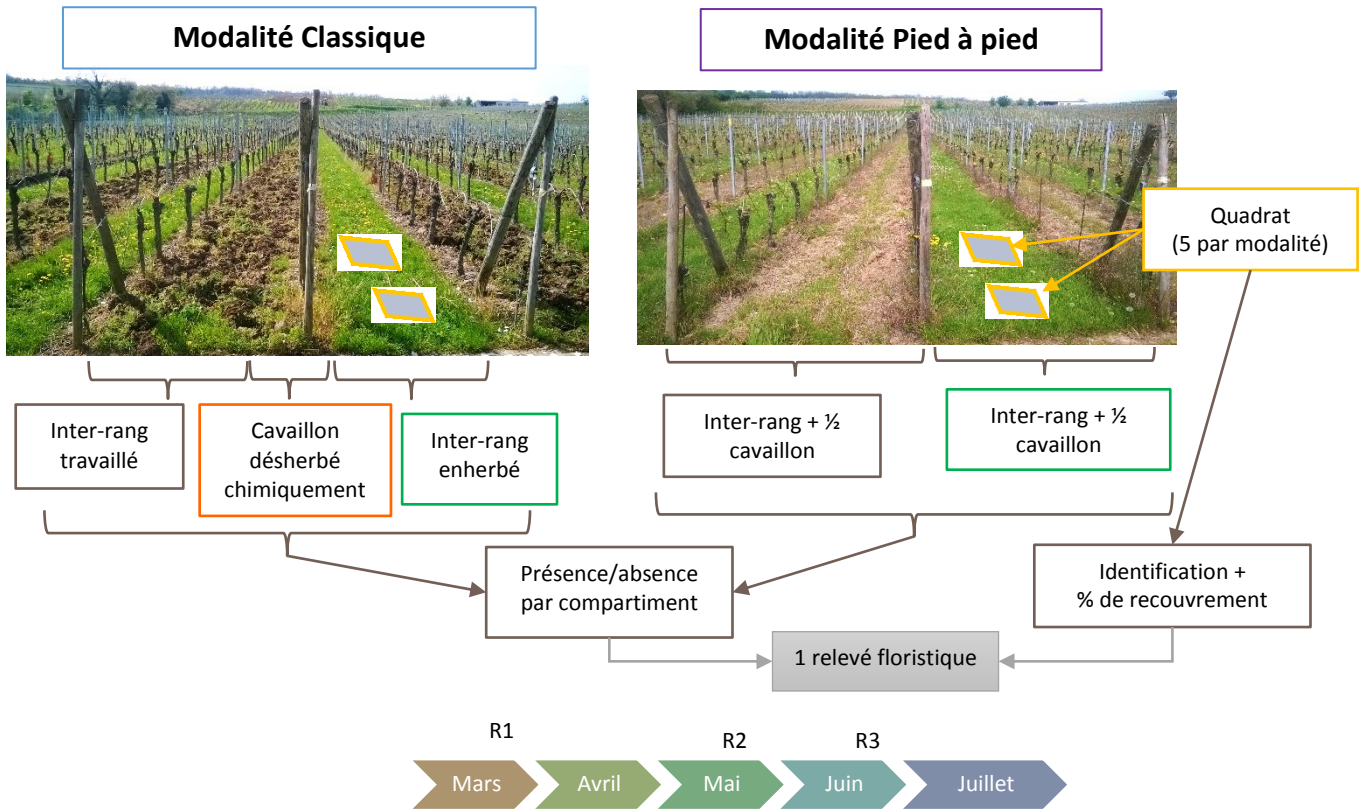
Modalité Classique

Modalité Pied à pied

Quadrat (5 par modalité)

Inter-rang travaillé

Cavaillon désherbé chimiquement

Inter-rang enherbé

Inter-rang + ½ cavaillon

Inter-rang + ½ cavaillon

Présence/absence par compartiment

Identification + % de recouvrement

1 relevé floristique

R1

R2

R3

Mars

Avril

Mai

Juin

Juillet